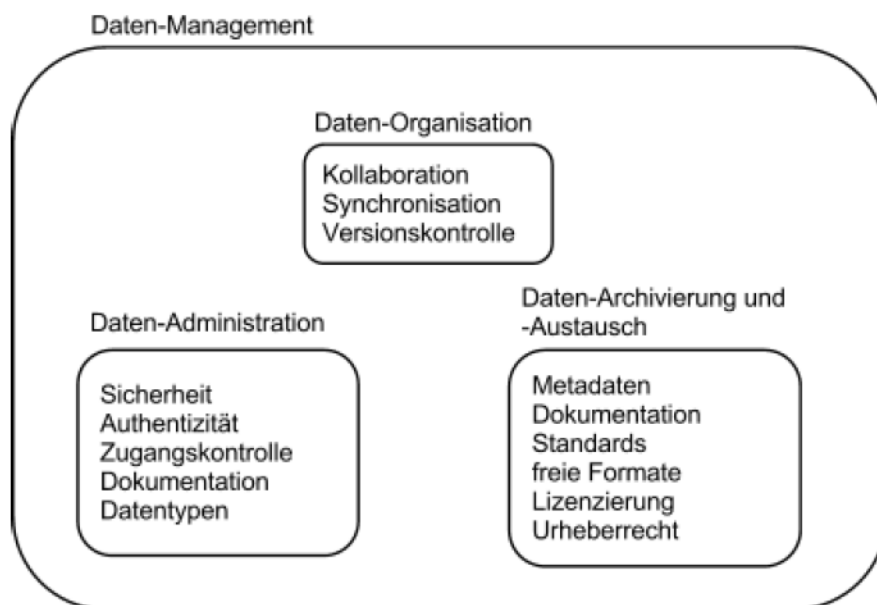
Daten-Management

Daten-Organisation

Kollaboration
Synchronisation
Versionskontrolle

Daten-Administration

Sicherheit
Authentizität
Zugangskontrolle
Dokumentation
Datentypen

Daten-Archivierung und -Austausch

Metadaten
Dokumentation
Standards
freie Formate
Lizenzierung
Urheberrecht